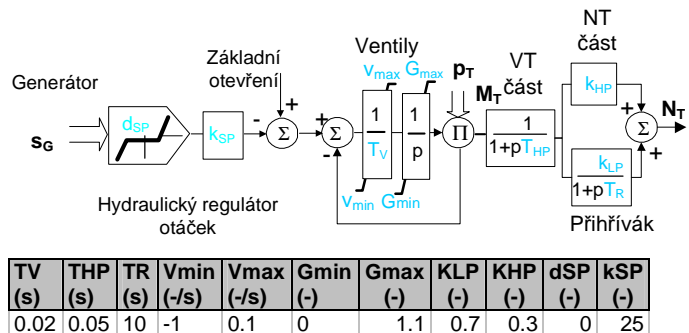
Generátor

$s_G$

$d_{SP}$

$k_{SP}$

Základní otevření

+

-

$\Sigma$

+

-

$\Sigma$

Ventily

$v_{max}$ $G_{max}$

$\frac{1}{T_V}$

$\frac{1}{p}$

$v_{min}$ $G_{min}$

$p_T$

$M_T$

$\Pi$

VT část

$\frac{1}{1+pT_{HP}}$

NT část

$k_{HP}$

+

$\Sigma$

+

$N_T$

$\frac{k_{LP}}{1+pT_R}$

Přihřívák

Hydraulický regulátor otáček

| TV (s) | THP (s) | TR (s) | Vmin (-/s) | Vmax (-/s) | Gmin (-) | Gmax (-) | KLP (-) | KHP (-) | dSP (-) | kSP (-) |
|---|---|---|---|---|---|---|---|---|---|---|
| 0.02 | 0.05 | 10 | -1 | 0.1 | 0 | 1.1 | 0.7 | 0.3 | 0 | 25 |